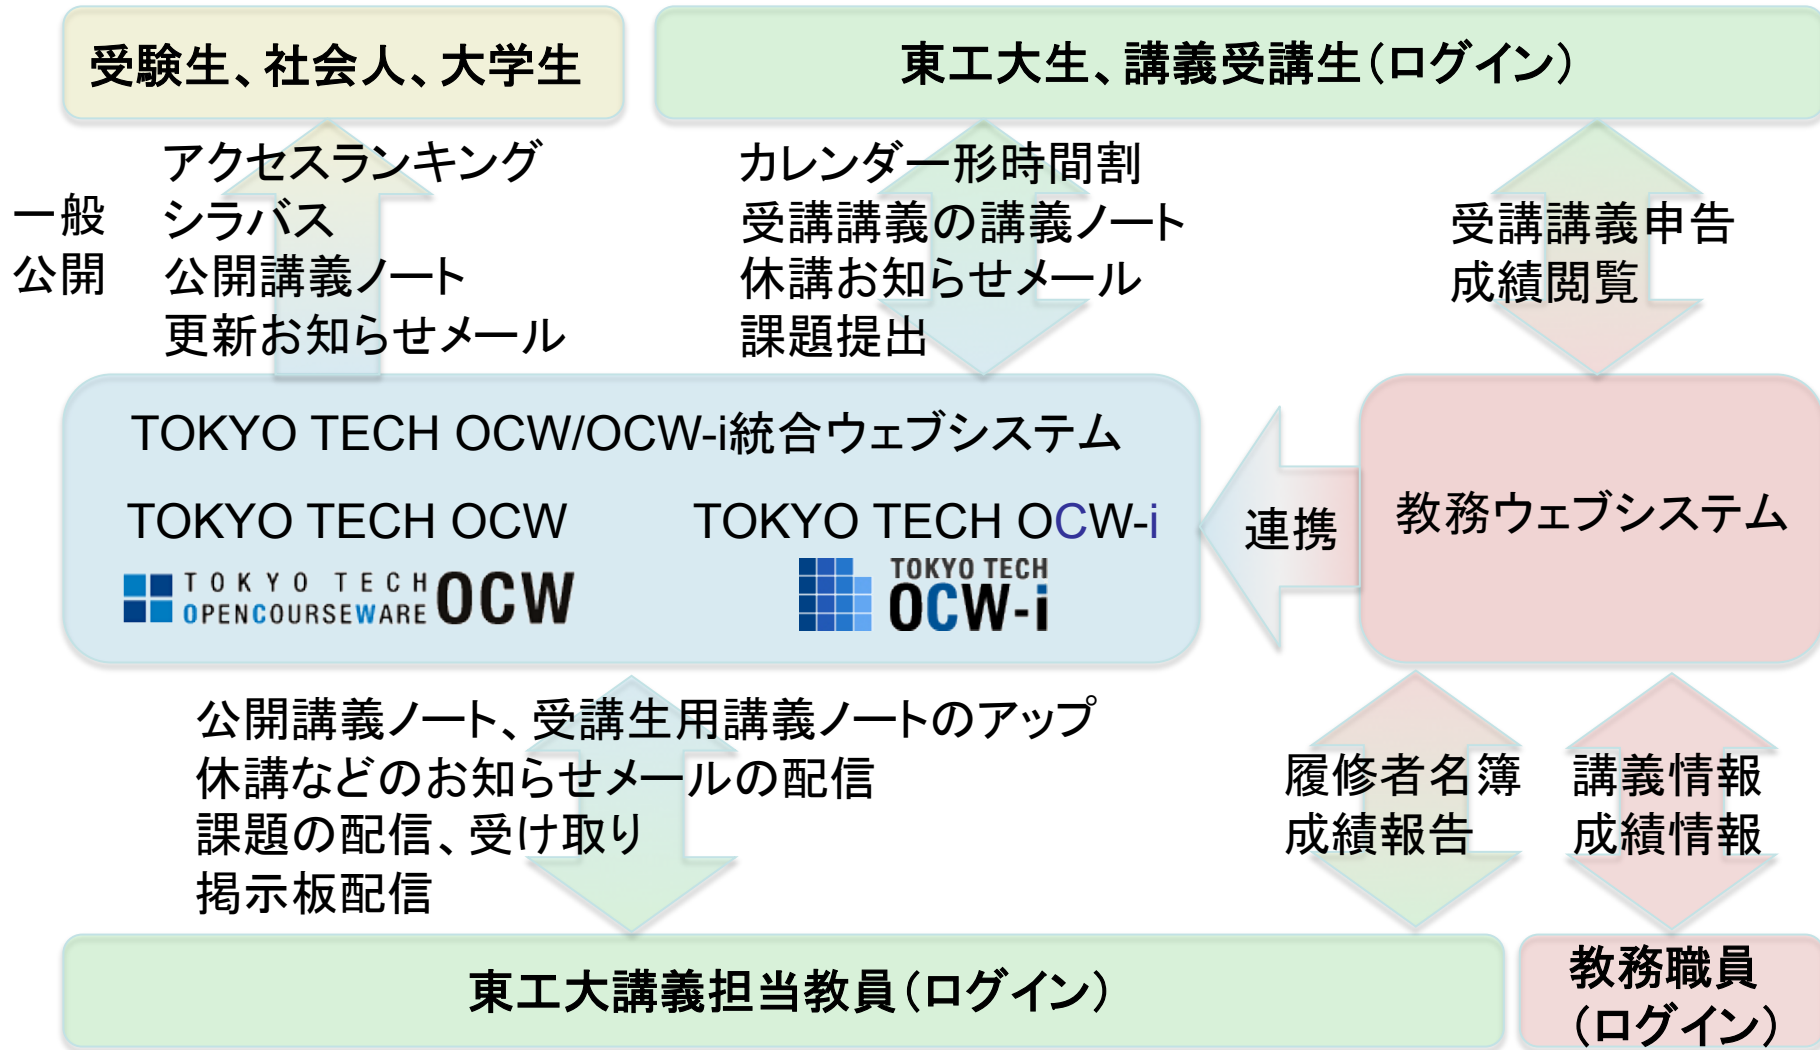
受験生、社会人、大学生

東工大生、講義受講生(ログイン)

一般公開

アクセスランキング
シラバス
公開講義ノート
更新お知らせメール

カレンダー形時間割
受講講義の講義ノート
休講お知らせメール
課題提出

受講講義申告
成績閲覧

TOKYO TECH OCW/OCW-i統合ウェブシステム

TOKYO TECH OCW

TOKYO TECH OPENCOURSEWARE OCW

TOKYO TECH OCW-i

TOKYO TECH OCW-i

連携

教務ウェブシステム

公開講義ノート、受講生用講義ノートのアップ
休講などのお知らせメールの配信
課題の配信、受け取り
掲示板配信

履修者名簿
成績報告

講義情報
成績情報

東工大講義担当教員(ログイン)

教務職員
(ログイン)